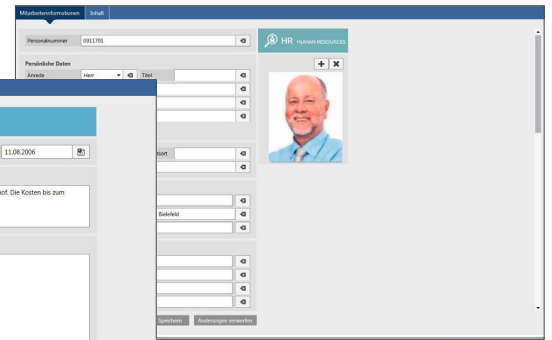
Mitarbeiterinformationen
Inhalt

Personalnummer
0911701

HR HUMAN RESOURCES

Persönliche Daten
Anrede
Herr
Titel

11.08.2006

hof. Die Kosten bis zum

rtsort

Bielefeld

Speichern
Änderungen verwerfen